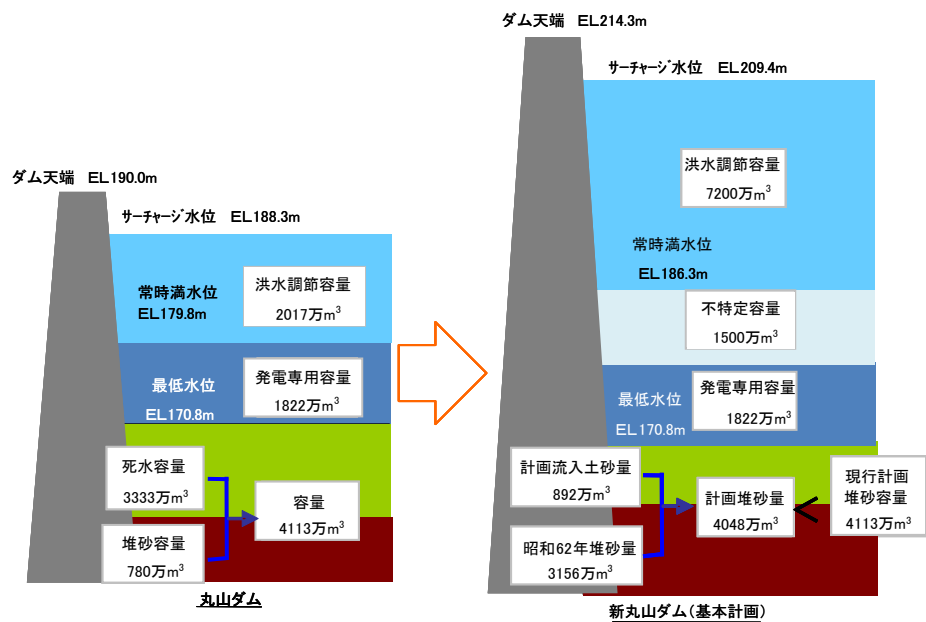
ダム天端 EL190.0m

サーチャージ水位 EL188.3m

常時満水位
EL179.8m

洪水調節容量
2017万$m^3$

最低水位
EL170.8m

発電専用容量
1822万$m^3$

死水容量
3333万$m^3$

容量
4113万$m^3$

堆砂容量
780万$m^3$

丸山ダム

ダム天端 EL214.3m

サーチャージ水位 EL209.4m

洪水調節容量
7200万$m^3$

常時満水位
EL186.3m

不特定容量
1500万$m^3$

最低水位
EL170.8m

発電専用容量
1822万$m^3$

計画流入土砂量
892万$m^3$

計画堆砂量
4048万$m^3$

現行計画
堆砂容量
4113万$m^3$

昭和62年堆砂量
3156万$m^3$

新丸山ダム(基本計画)